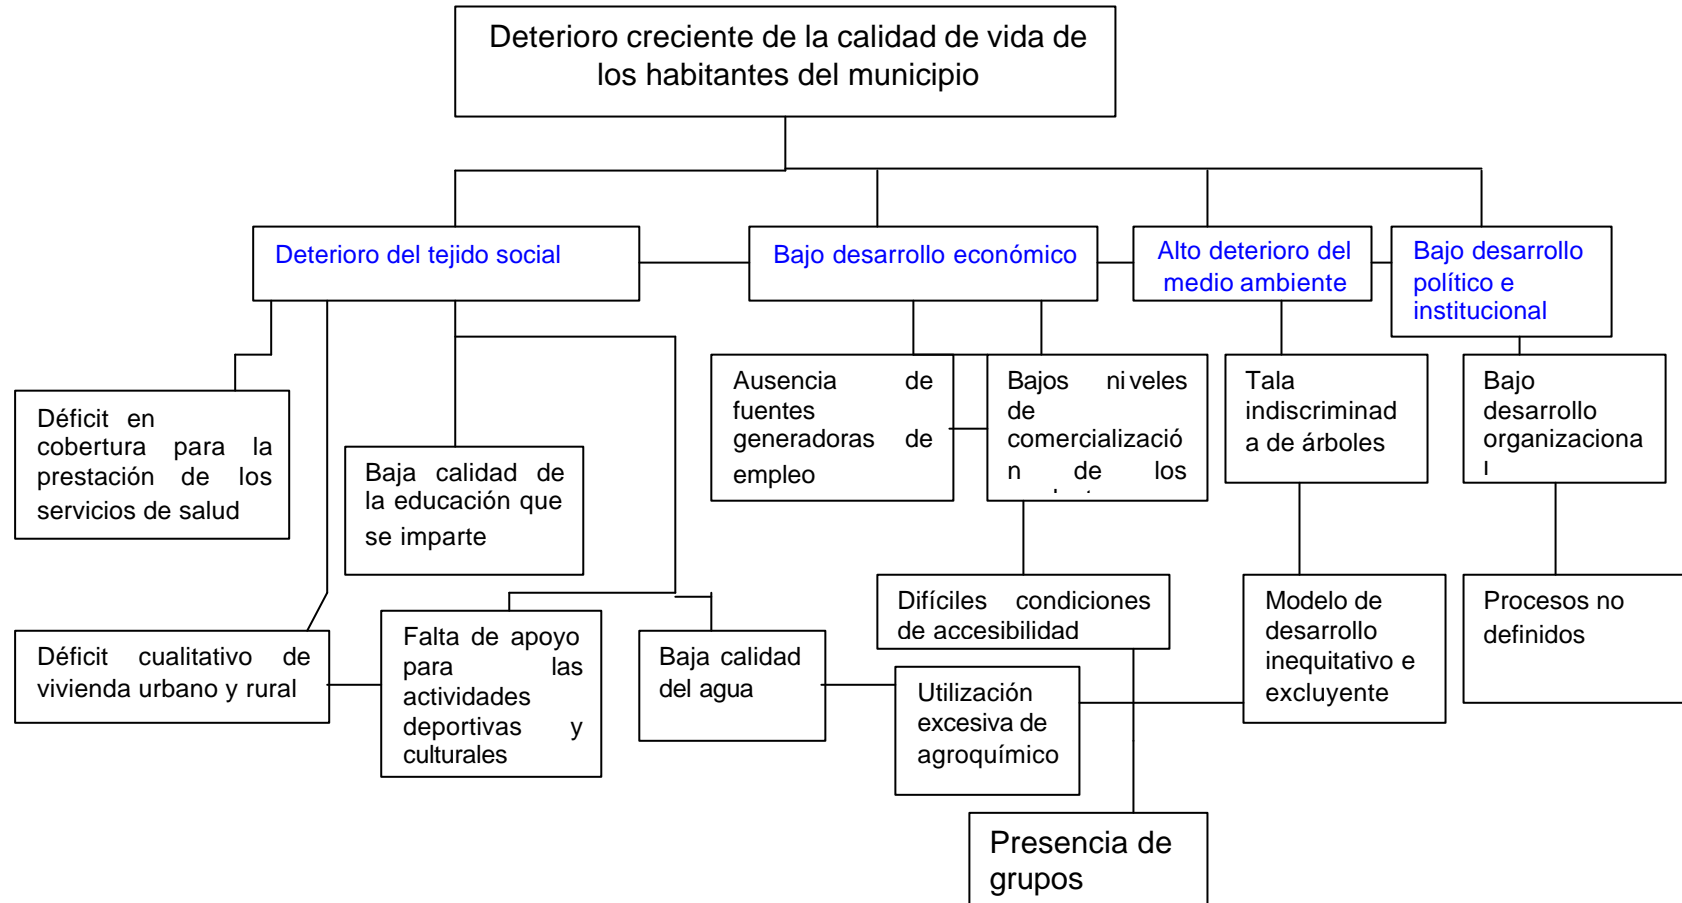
Deterioro creciente de la calidad de vida de los habitantes del municipio

Deterioro del tejido social

Bajo desarrollo económico

Alto deterioro del medio ambiente

Bajo desarrollo político e institucional

Déficit en cobertura para la prestación de los servicios de salud

Baja calidad de la educación que se imparte

Ausencia de fuentes generadoras de empleo

Bajos niveles de comercialización de los

Tala indiscriminada de árboles

Bajo desarrollo organizacional

Déficit cualitativo de vivienda urbano y rural

Falta de apoyo para las actividades deportivas y culturales

Baja calidad del agua

Difíciles condiciones de accesibilidad

Utilización excesiva de agroquímico

Modelo de desarrollo inequitativo e excluyente

Procesos no definidos

Presencia de grupos